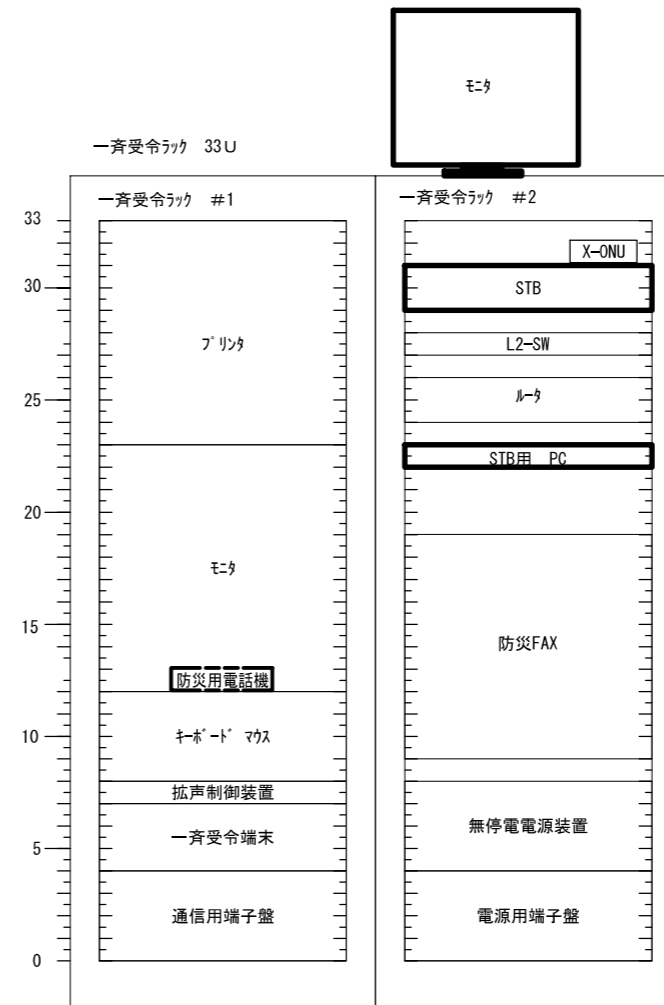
ﾓﾆﾀ

一斉受令ﾗｯｸ 33U

一斉受令ﾗｯｸ #1

一斉受令ﾗｯｸ #2

33
30
25
20
15
10
5
0

ﾌﾟﾘﾝﾀ

ﾓﾆﾀ

防災用電話機

ｷｰﾎﾞｰﾄﾞ ﾏｳｽ

拡声制御装置

一斉受令端末

通信用端子盤

X-ONU

STB

L2-SW

ﾙｰﾀ

STB用 PC

防災FAX

無停電電源装置

電源用端子盤